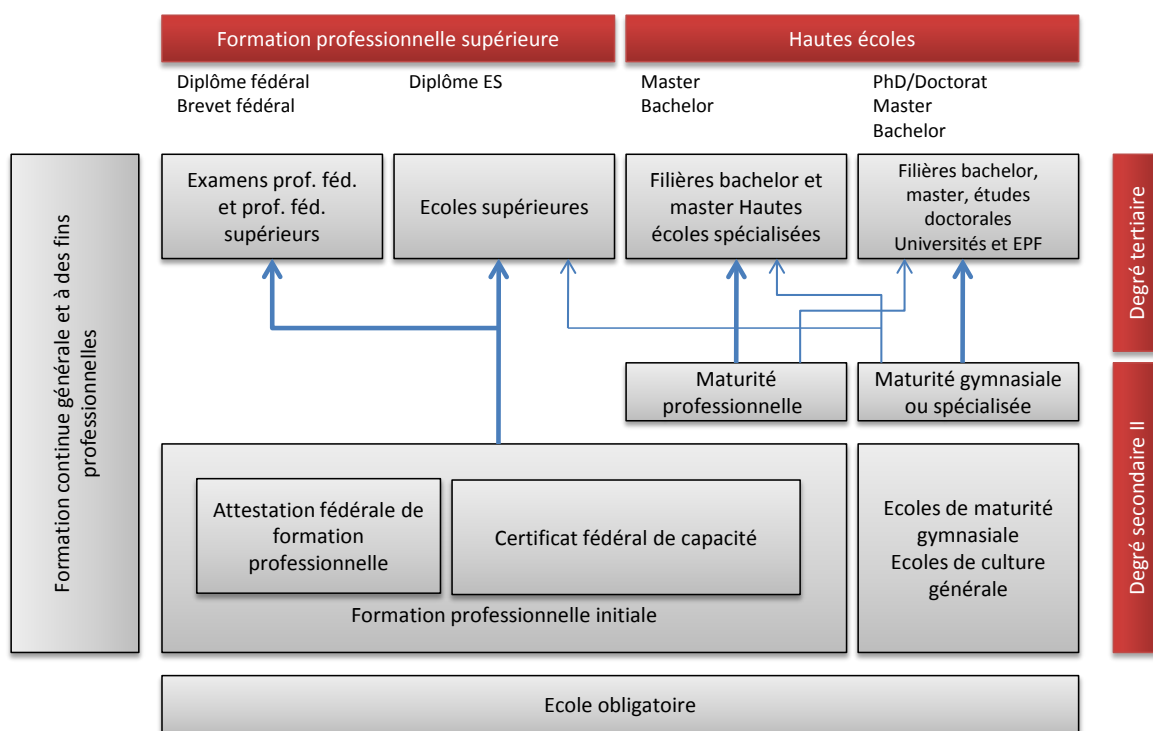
Formation professionnelle supérieure

Hautes écoles

Diplôme fédéral
Brevet fédéral

Diplôme ES

Master
Bachelor

PhD/Doctorat
Master
Bachelor

Formation continue générale et à des fins professionnelles

Examens prof. féd. et prof. féd. supérieurs

Ecoles supérieures

Filières bachelor et master Hautes écoles spécialisées

Filières bachelor, master, études doctorales Universités et EPF

Degré tertiaire

Maturité professionnelle

Maturité gymnasiale ou spécialisée

Attestation fédérale de formation professionnelle

Certificat fédéral de capacité

Formation professionnelle initiale

Ecoles de maturité gymnasiale
Ecoles de culture générale

Degré secondaire II

Ecole obligatoire